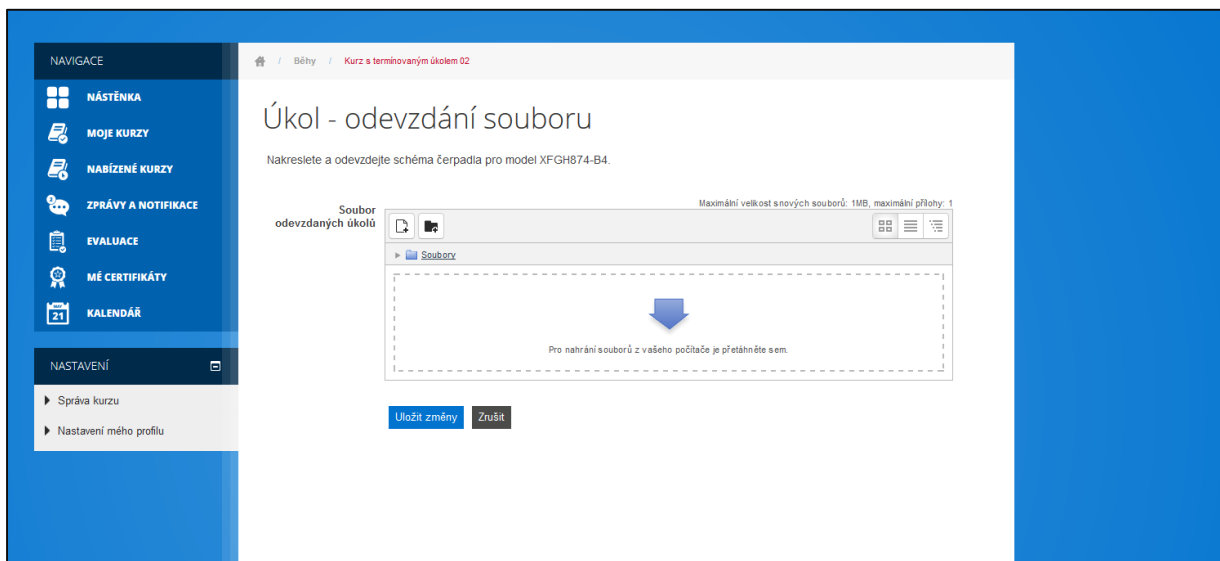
NAVIGACE

NÁSTĚNKA

MOJE KURZY

NABÍZENÉ KURZY

ZPRÁVY A NOTIFIKACE

EVALUACE

MÉ CERTIFIKÁTY

21 KALENDÁŘ

NASTAVENÍ

Správa kurzu

Nastavení mého profilu

/ Běhy / Kurz s termínovaným úkolem 02

Úkol - odevzdání souboru

Nakreslete a odevzdejte schéma čerpadla pro model XFGH874-B4.

Maximální velikost snových souborů: 1MB, maximální přílohy: 1

Soubor odevzdaných úkolů

Soubory

Pro nahrání souborů z vašeho počítače je přetáhněte sem.

Uložit změny Zrušit